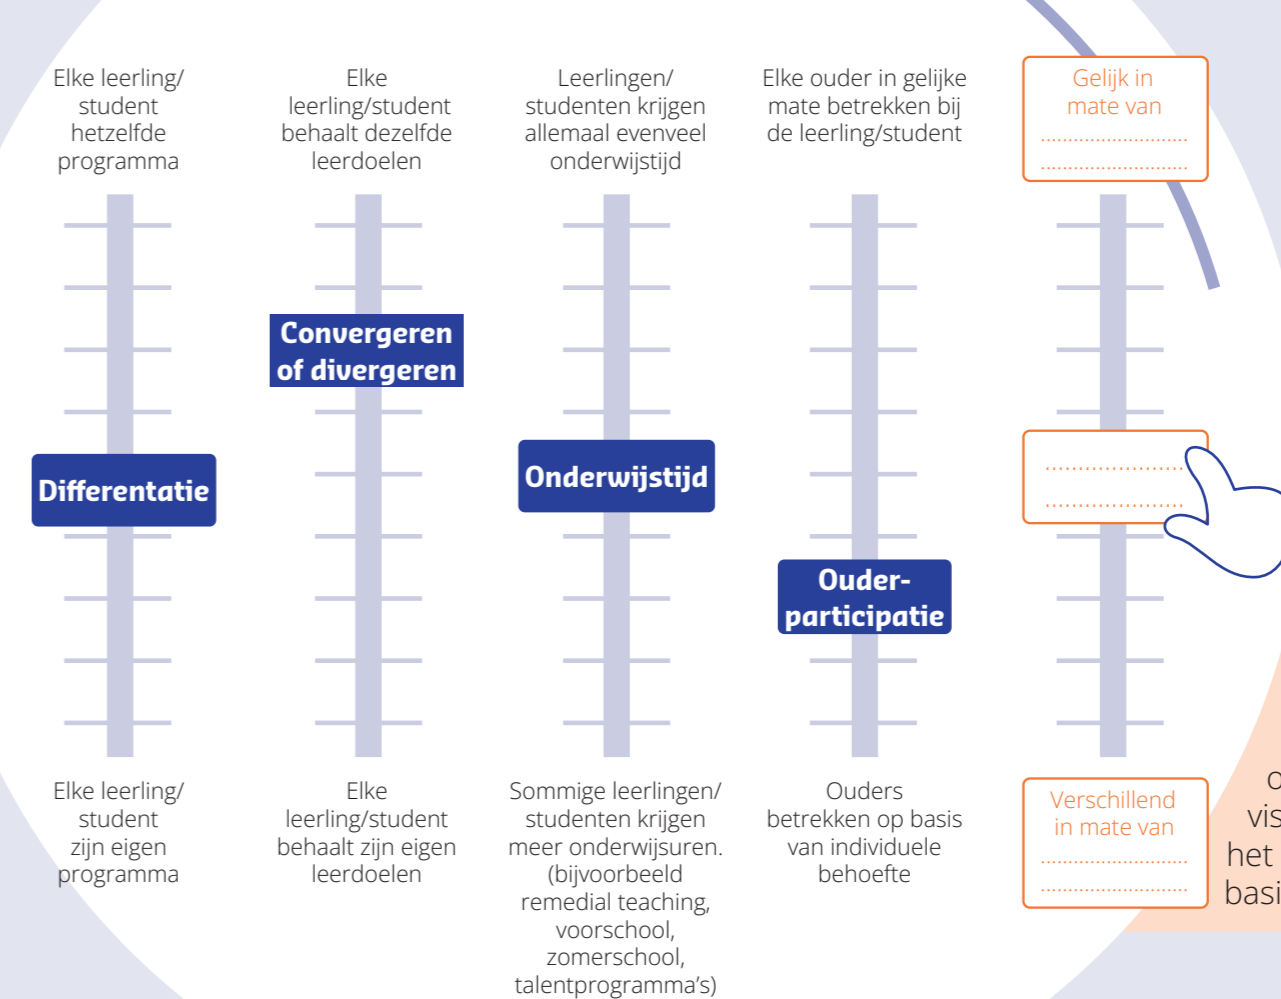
Elke leerling/ student hetzelfde programma

Elke leerling/student behaalt dezelfde leerdoelen

Leerlingen/ studenten krijgen allemaal evenveel onderwijstijd

Elke ouder in gelijke mate betrekken bij de leerling/student

Gelijk in mate van
.........................
.........................

Convergeren of divergeren

Differentatie

Onderwijstijd

.........................
.........................

Ouder-participatie

Elke leerling/ student zijn eigen programma

Elke leerling/student behaalt zijn eigen leerdoelen

Sommige leerlingen/ studenten krijgen meer onderwijsuren. (bijvoorbeeld remedial teaching, voorschool, zomerschool, talentprogramma's)

Ouders betrekken op basis van individuele behoefte

Verschillend in mate van
.........................
.........................

O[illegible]
vis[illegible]
het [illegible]
basi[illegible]